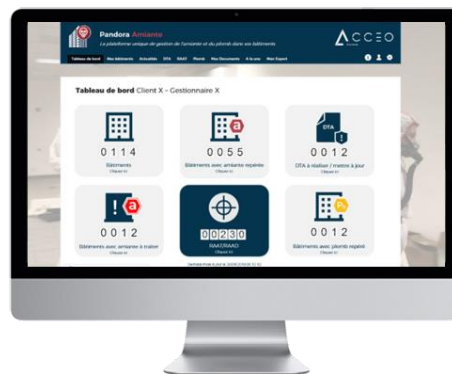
Pandora Amiante
La plateforme unique de gestion de l'amiante et du plomb dans vos bâtiments

ACCEO

Tableau de bord Mes bâtiments Actualités DTA RAAT Plomb Mes Documents A la une Mon Export

Tableau de bord Client X - Gestionnaire X

0114
Bâtiments
Client X

0055
Bâtiments avec amiante repéré
Client X

DTA
0012
DTA à réaliser / mettre à jour
Client X

0012
Bâtiments avec amiante à traiter
Client X

00230
RAAT/RAAD
Client X

Pb
0012
Bâtiments avec plomb repéré
Client X

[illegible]